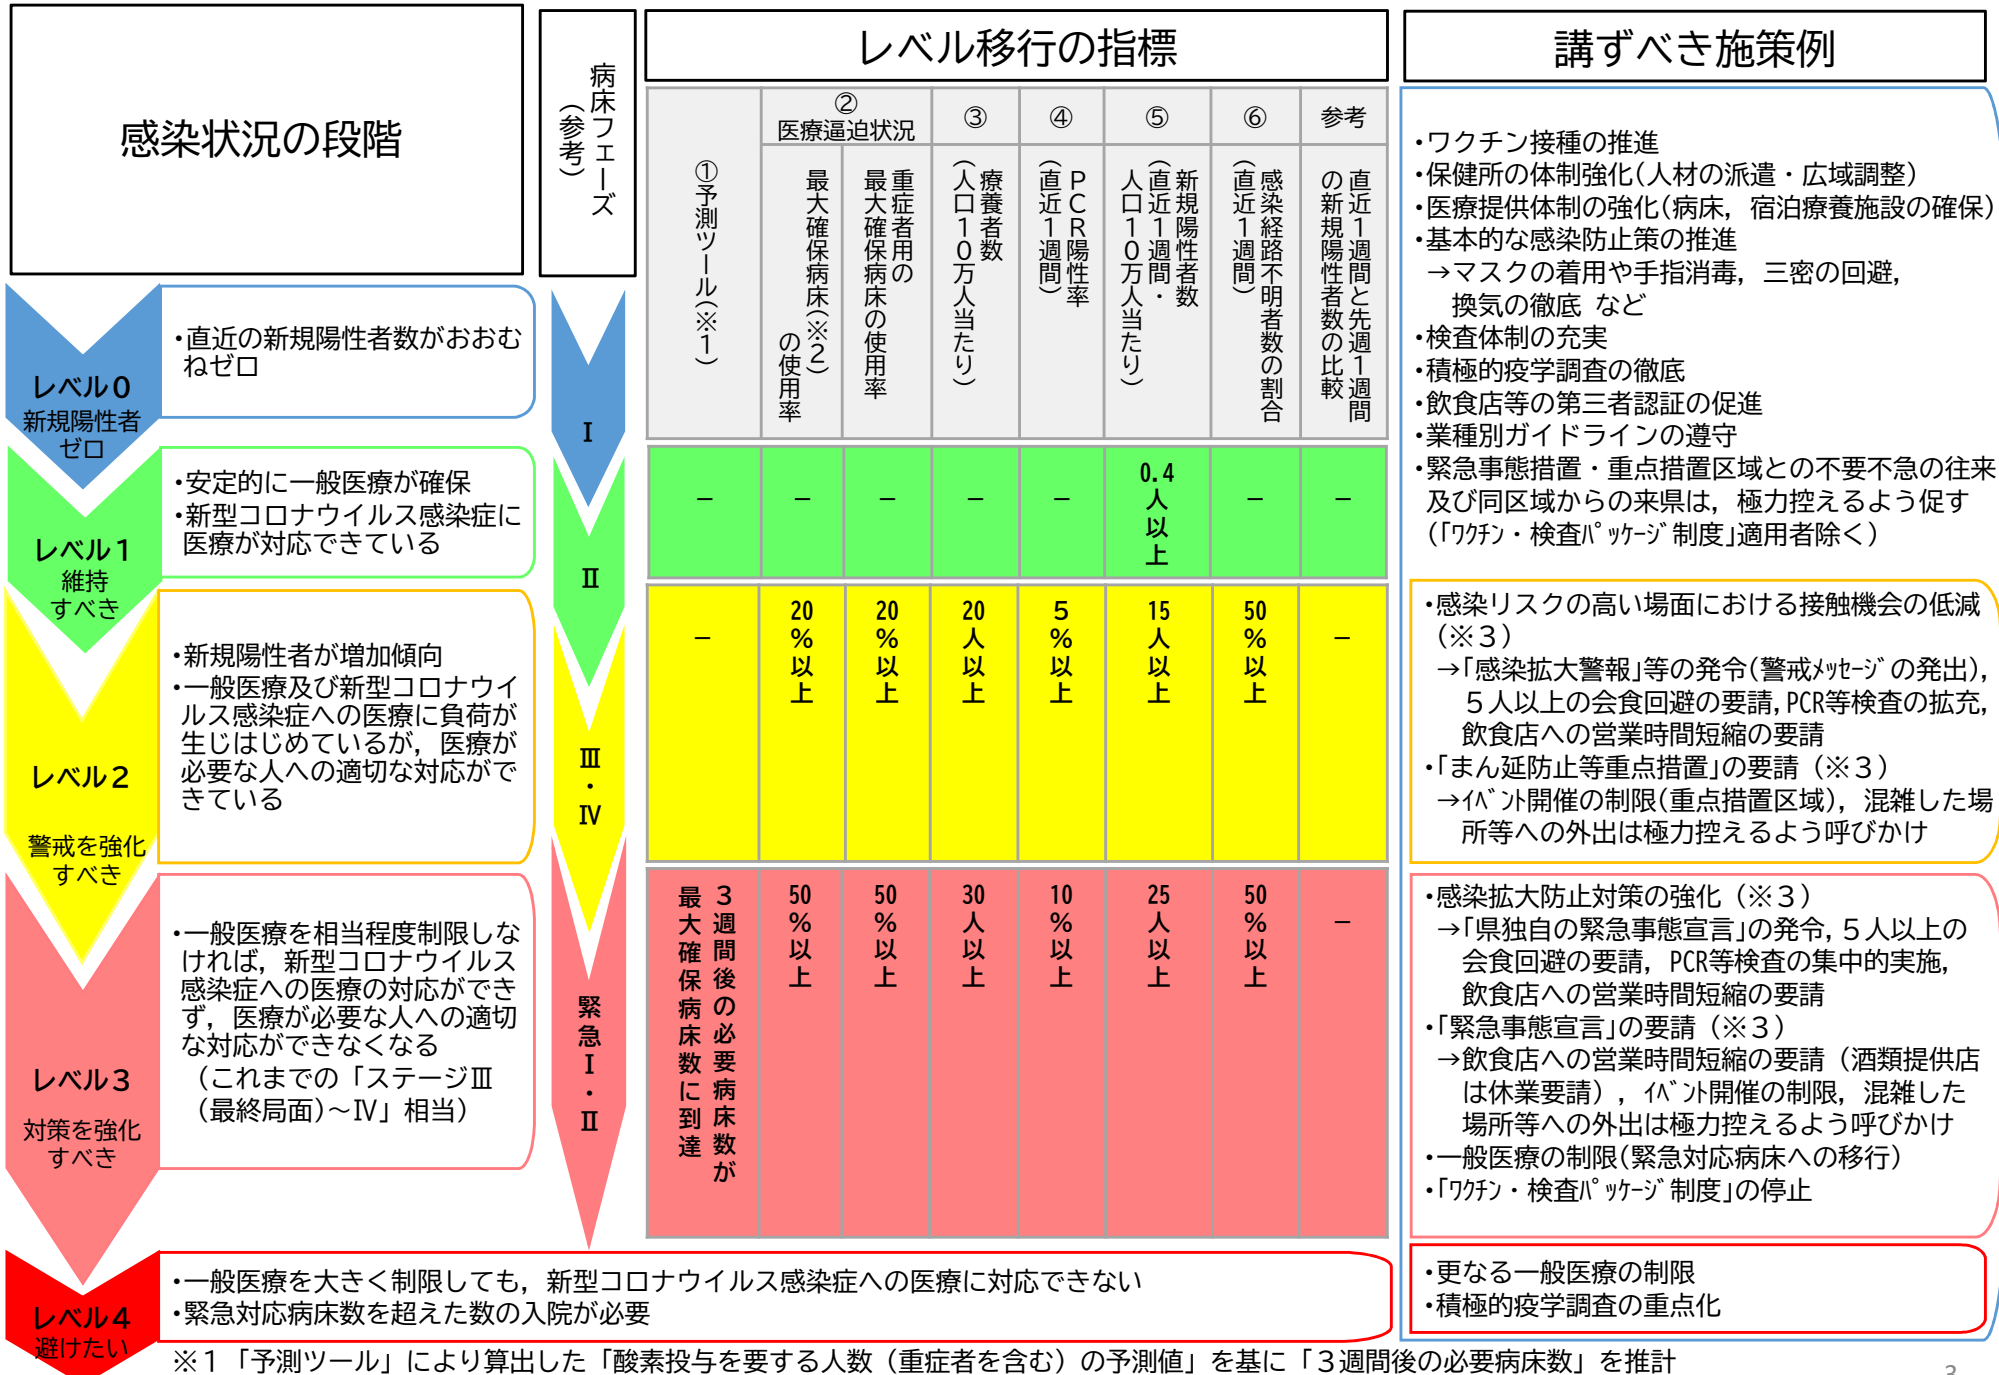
感染状況の段階

病床フェーズ（参考）

レベル移行の指標

講ずべき施策例

| ①予測ツール（※1） | ②医療逼迫状況 最大確保病床（※2）の使用率 | ②医療逼迫状況 重症者用の最大確保病床の使用率 | ③療養者数（人口10万人当たり） | ④PCR陽性率（直近1週間） | ⑤新規陽性者数（直近1週間・人口10万人当たり） | ⑥感染経路不明者数の割合（直近1週間） | 参考 直近1週間と先週1週間の新規陽性者数の比較 |
|---|---|---|---|---|---|---|---|
| ー | ー | ー | ー | ー | 0.4人以上 | ー | ー |
| ー | 20%以上 | 20%以上 | 20人以上 | 5%以上 | 15人以上 | 50%以上 | ー |
| 3週間後の必要病床数が最大確保病床数に到達 | 50%以上 | 50%以上 | 30人以上 | 10%以上 | 25人以上 | 50%以上 | ー |

レベル0 新規陽性者ゼロ
・直近の新規陽性者数がおおむねゼロ
Ⅰ

レベル1 維持すべき
・安定的に一般医療が確保
・新型コロナウイルス感染症に医療が対応できている
Ⅱ

レベル2 警戒を強化すべき
・新規陽性者が増加傾向
・一般医療及び新型コロナウイルス感染症への医療に負荷が生じはじめているが，医療が必要な人への適切な対応ができている
Ⅲ・Ⅳ

レベル3 対策を強化すべき
・一般医療を相当程度制限しなければ，新型コロナウイルス感染症への医療の対応ができず，医療が必要な人への適切な対応ができなくなる
（これまでの「ステージⅢ（最終局面）～Ⅳ」相当）
緊急Ⅰ・Ⅱ

レベル4 避けたい
・一般医療を大きく制限しても，新型コロナウイルス感染症への医療に対応できない
・緊急対応病床数を超えた数の入院が必要

・ワクチン接種の推進
・保健所の体制強化（人材の派遣・広域調整）
・医療提供体制の強化（病床，宿泊療養施設の確保）
・基本的な感染防止策の推進
→マスクの着用や手指消毒，三密の回避，換気の徹底 など
・検査体制の充実
・積極的疫学調査の徹底
・飲食店等の第三者認証の促進
・業種別ガイドラインの遵守
・緊急事態措置・重点措置区域との不要不急の往来及び同区域からの来県は，極力控えるよう促す（「ﾜｸﾁﾝ・検査ﾊﾟｯｹｰｼﾞ制度」適用者除く）

・感染リスクの高い場面における接触機会の低減（※3）
→「感染拡大警報」等の発令（警戒ﾒｯｾｰｼﾞの発出），5人以上の会食回避の要請，PCR等検査の拡充，飲食店への営業時間短縮の要請
・「まん延防止等重点措置」の要請（※3）
→ｲﾍﾞﾝﾄ開催の制限（重点措置区域），混雑した場所等への外出は極力控えるよう呼びかけ

・感染拡大防止対策の強化（※3）
→「県独自の緊急事態宣言」の発令，5人以上の会食回避の要請，PCR等検査の集中的実施，飲食店への営業時間短縮の要請
・「緊急事態宣言」の要請（※3）
→飲食店への営業時間短縮の要請（酒類提供店は休業要請），ｲﾍﾞﾝﾄ開催の制限，混雑した場所等への外出は極力控えるよう呼びかけ
・一般医療の制限（緊急対応病床への移行）
・「ﾜｸﾁﾝ・検査ﾊﾟｯｹｰｼﾞ制度」の停止

・更なる一般医療の制限
・積極的疫学調査の重点化

※1「予測ツール」により算出した「酸素投与を要する人数（重症者を含む）の予測値」を基に「3週間後の必要病床数」を推計

3